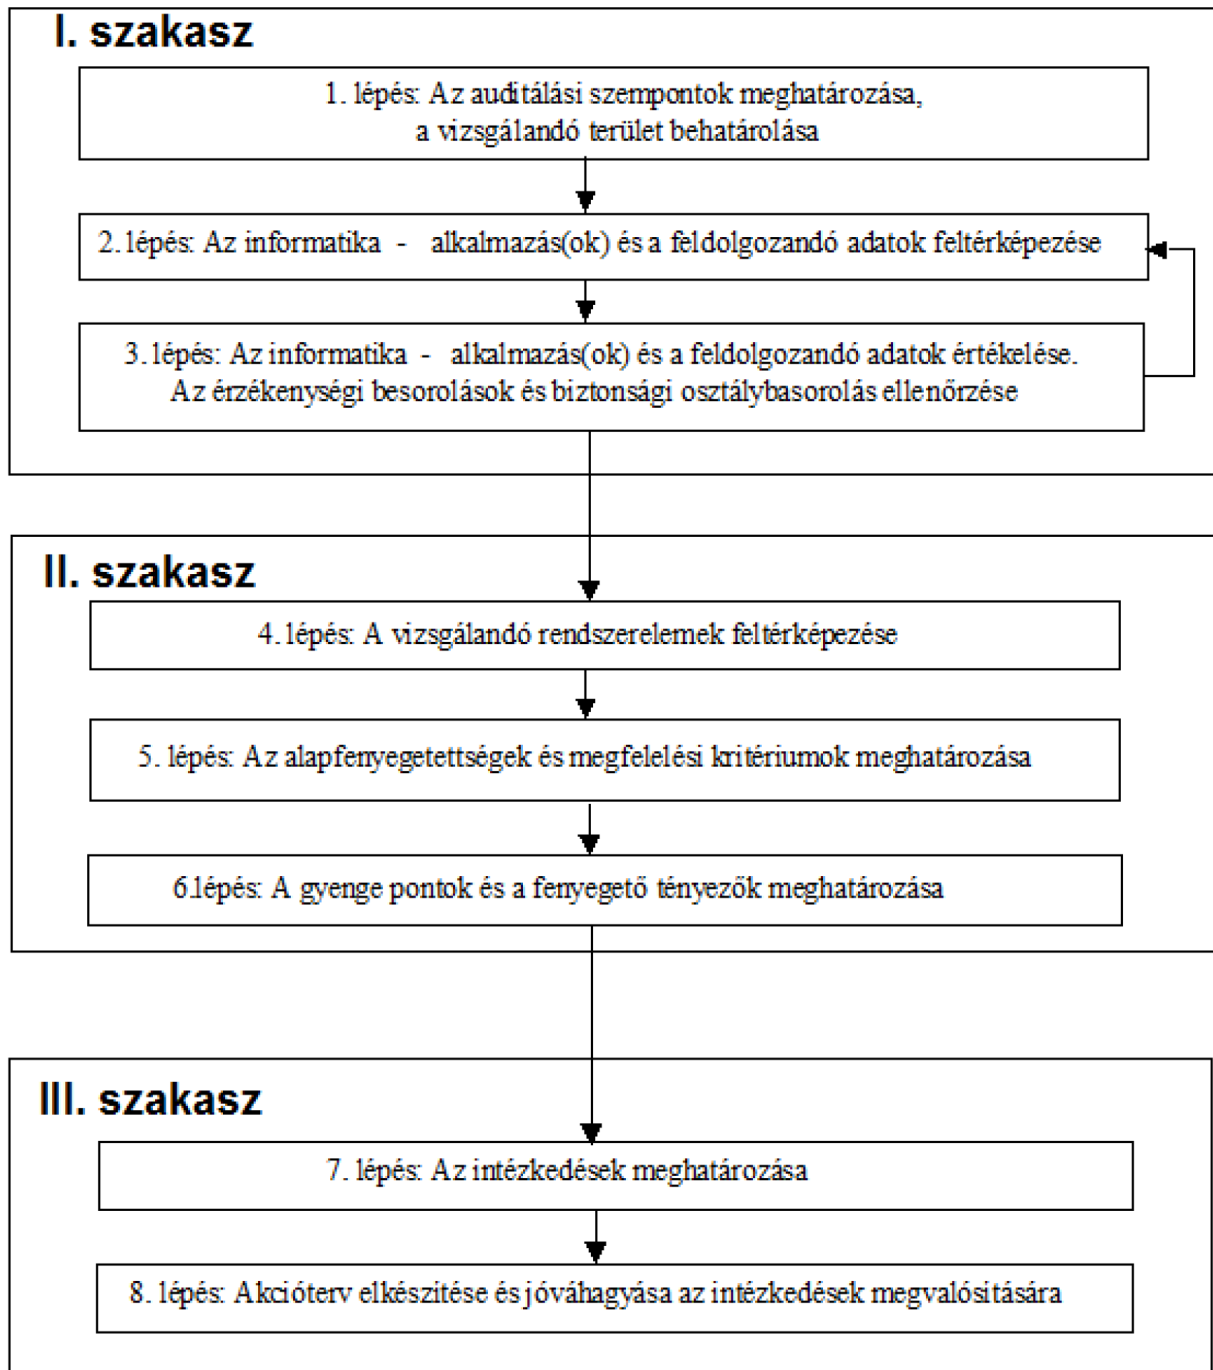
I. szakasz

1. lépés: Az auditálási szempontok meghatározása, a vizsgálandó terület behatárolása

2. lépés: Az informatika - alkalmazás(ok) és a feldolgozandó adatok feltérképezése

3. lépés: Az informatika - alkalmazás(ok) és a feldolgozandó adatok értékelése. Az érzékenységi besorolások és biztonsági osztálybasorolás ellenőrzése

II. szakasz

4. lépés: A vizsgálandó rendszerelemek feltérképezése

5. lépés: Az alapfenyegetettségek és megfelelési kritériumok meghatározása

6.lépés: A gyenge pontok és a fenyegető tényezők meghatározása

III. szakasz

7. lépés: Az intézkedések meghatározása

8. lépés: Akcióterv elkészitése és jóváhagyása az intézkedések megvalósitására